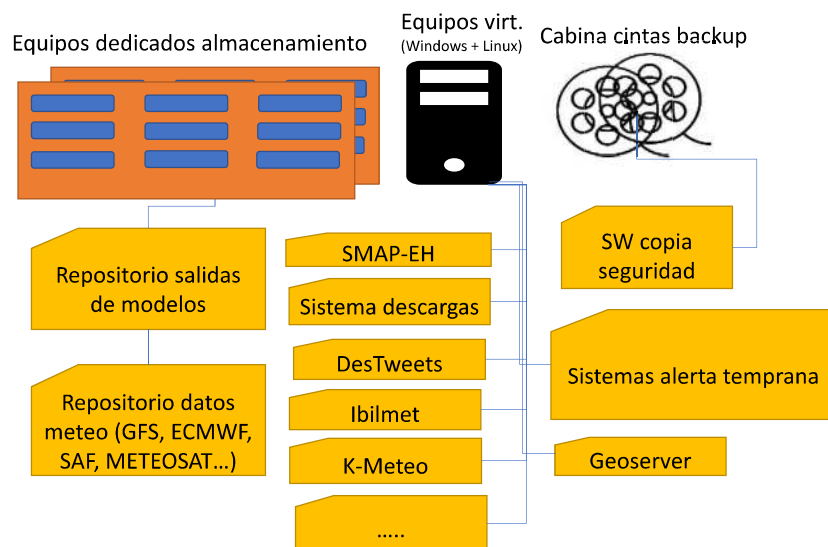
Equipos dedicados almacenamiento

Equipos virt.
(Windows + Linux)

Cabina cintas backup

Repositorio salidas de modelos

Repositorio datos meteo (GFS, ECMWF, SAF, METEOSAT…)

SMAP-EH

Sistema descargas

DesTweets

Ibilmet

K-Meteo

.....

SW copia seguridad

Sistemas alerta temprana

Geoserver